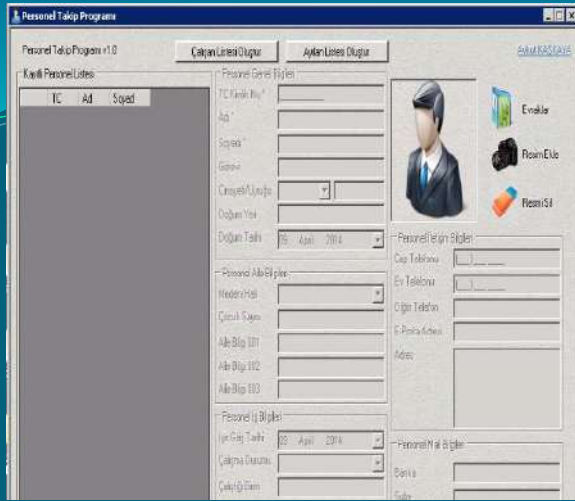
Personel Takip Programı

Personel Takip Programı v1.0

Çalışan Listesi Oluştur

Ayrılan Listesi Oluştur

Aykut KASAPAYA

Kayıtlı Personel Listesi

| TC | Ad | Soyad |
|---|---|---|

Personel Genel Bilgileri

TC Kimlik No *

Adı *

Soyadı *

Görevi

Cinsiyeti/Uyruğu

Doğum Yeri

Doğum Tarihi 09 Nisan 2014

Evraklar

Resim Ekle

Resmi Sil

Personel Aile Bilgileri

Medeni Hali

Çocuk Sayısı

Aile Bilgi 001

Aile Bilgi 002

Aile Bilgi 003

Personel İletişim Bilgileri

Cep Telefonu (___) ___ ___

Ev Telefonu (___) ___ ___

Diğer Telefon

E-Posta Adresi

Adres

Personel İş Bilgileri

İşe Giriş Tarihi 09 Nisan 2014

Çalışma Durumu

Çalıştığı Birim

Personel Mali Bilgiler

Banka

Şube